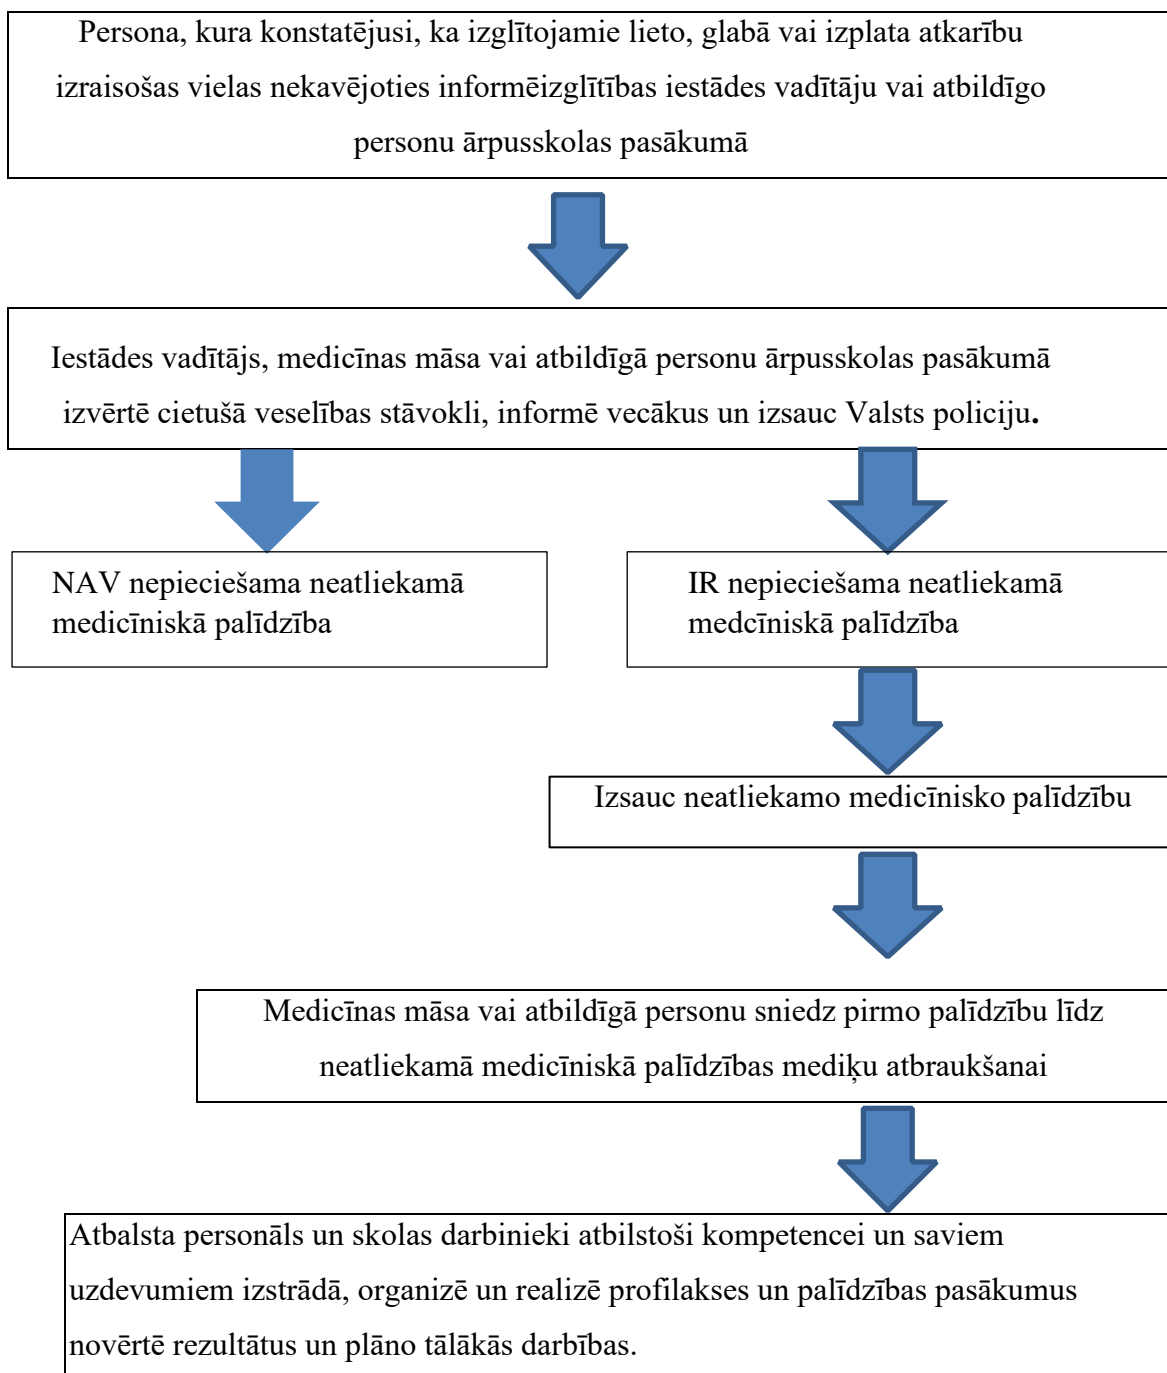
Persona, kura konstatējusi, ka izglītojamie lieto, glabā vai izplata atkarību izraisošas vielas nekavējoties informēizglītības iestādes vadītāju vai atbildīgo personu ārpusskolas pasākumā

Iestādes vadītājs, medicīnas māsa vai atbildīgā personu ārpusskolas pasākumā izvērtē cietušā veselības stāvokli, informē vecākus un izsauc Valsts policiju.

NAV nepieciešama neatliekamā medicīniskā palīdzība

IR nepieciešama neatliekamā medcīniskā palīdzība

Izsauc neatliekamo medicīnisko palīdzību

Medicīnas māsa vai atbildīgā personu sniedz pirmo palīdzību līdz neatliekamā medicīniskā palīdzības mediķu atbraukšanai

Atbalsta personāls un skolas darbinieki atbilstoši kompetencei un saviem uzdevumiem izstrādā, organizē un realizē profilakses un palīdzības pasākumus novērtē rezultātus un plāno tālākās darbības.